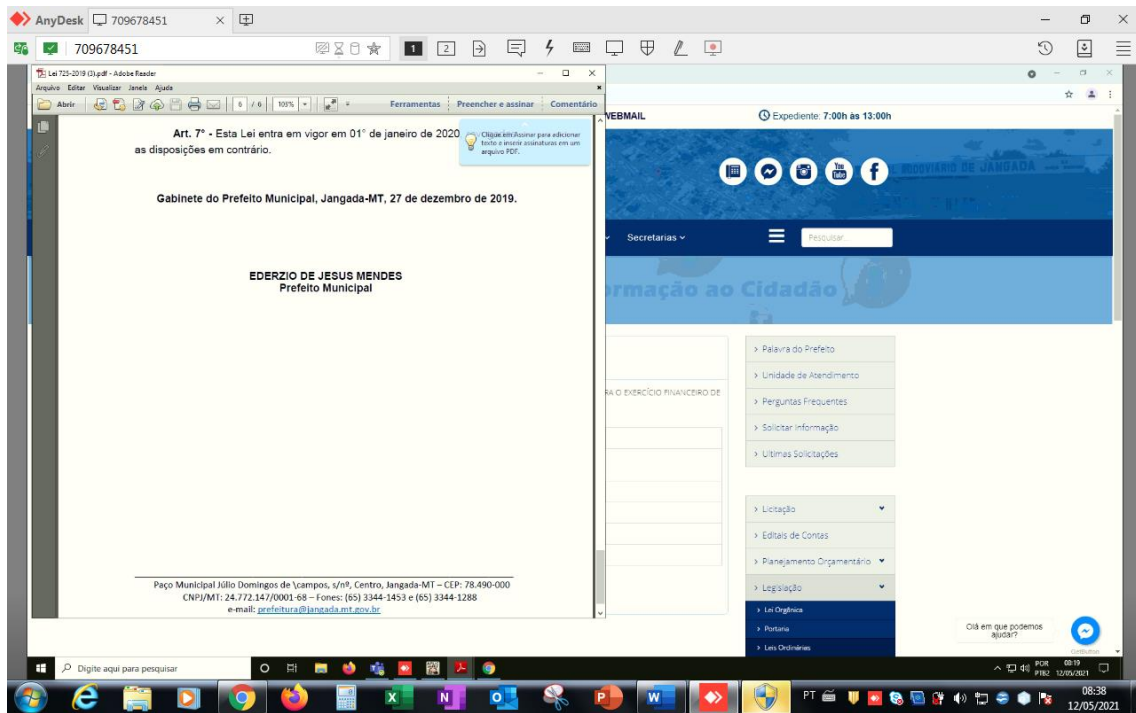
AnyDesk 709678451

709678451

Lei 725-2019 (3).pdf - Adobe Reader

Arquivo Editar Visualizar Janela Ajuda

Abrir 6 / 6 105% Ferramentas Preencher e assinar Comentário

Clique em Assinar para adicionar texto e inserir assinaturas em um arquivo PDF.

Art. 7° - Esta Lei entra em vigor em 01° de janeiro de 2020 as disposições em contrário.

Gabinete do Prefeito Municipal, Jangada-MT, 27 de dezembro de 2019.

EDERZIO DE JESUS MENDES
Prefeito Municipal

Paço Municipal Júlio Domingos de \campos, s/nº, Centro, Jangada-MT – CEP: 78.490-000
CNPJ/MT: 24.772.147/0001-68 – Fones: (65) 3344-1453 e (65) 3344-1288
e-mail: prefeitura@jangada.mt.gov.br

WEBMAIL

Expediente: 7:00h as 13:00h

Secretarias

Pesquisar...

rmação ao Cidadão

RA O EXERCÍCIO FINANCEIRO DE

> Palavra do Prefeito
> Unidade de Atendimento
> Perguntas Frequentes
> Solicitar Informação
> Últimas Solicitações

> Licitação
> Editais de Contas
> Planejamento Orçamentário
> Legislação
> Lei Orgânica
> Portaria
> Leis Ordinárias

Olá em que podemos ajudar?

Digite aqui para pesquisar

POR PTB2 08:19 12/05/2021

PT 08:38 12/05/2021